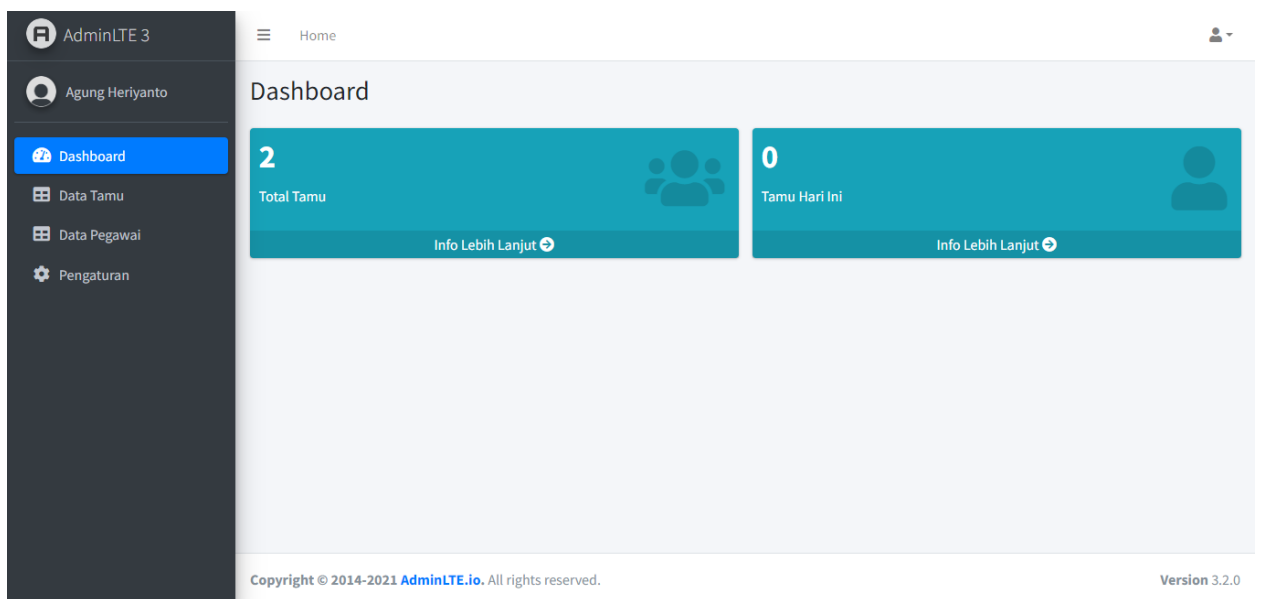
AdminLTE 3

Agung Heriyanto

Dashboard

Data Tamu

Data Pegawai

Pengaturan

Home

Dashboard

2

Total Tamu

Info Lebih Lanjut

0

Tamu Hari Ini

Info Lebih Lanjut

Copyright © 2014-2021 AdminLTE.io. All rights reserved.

Version 3.2.0